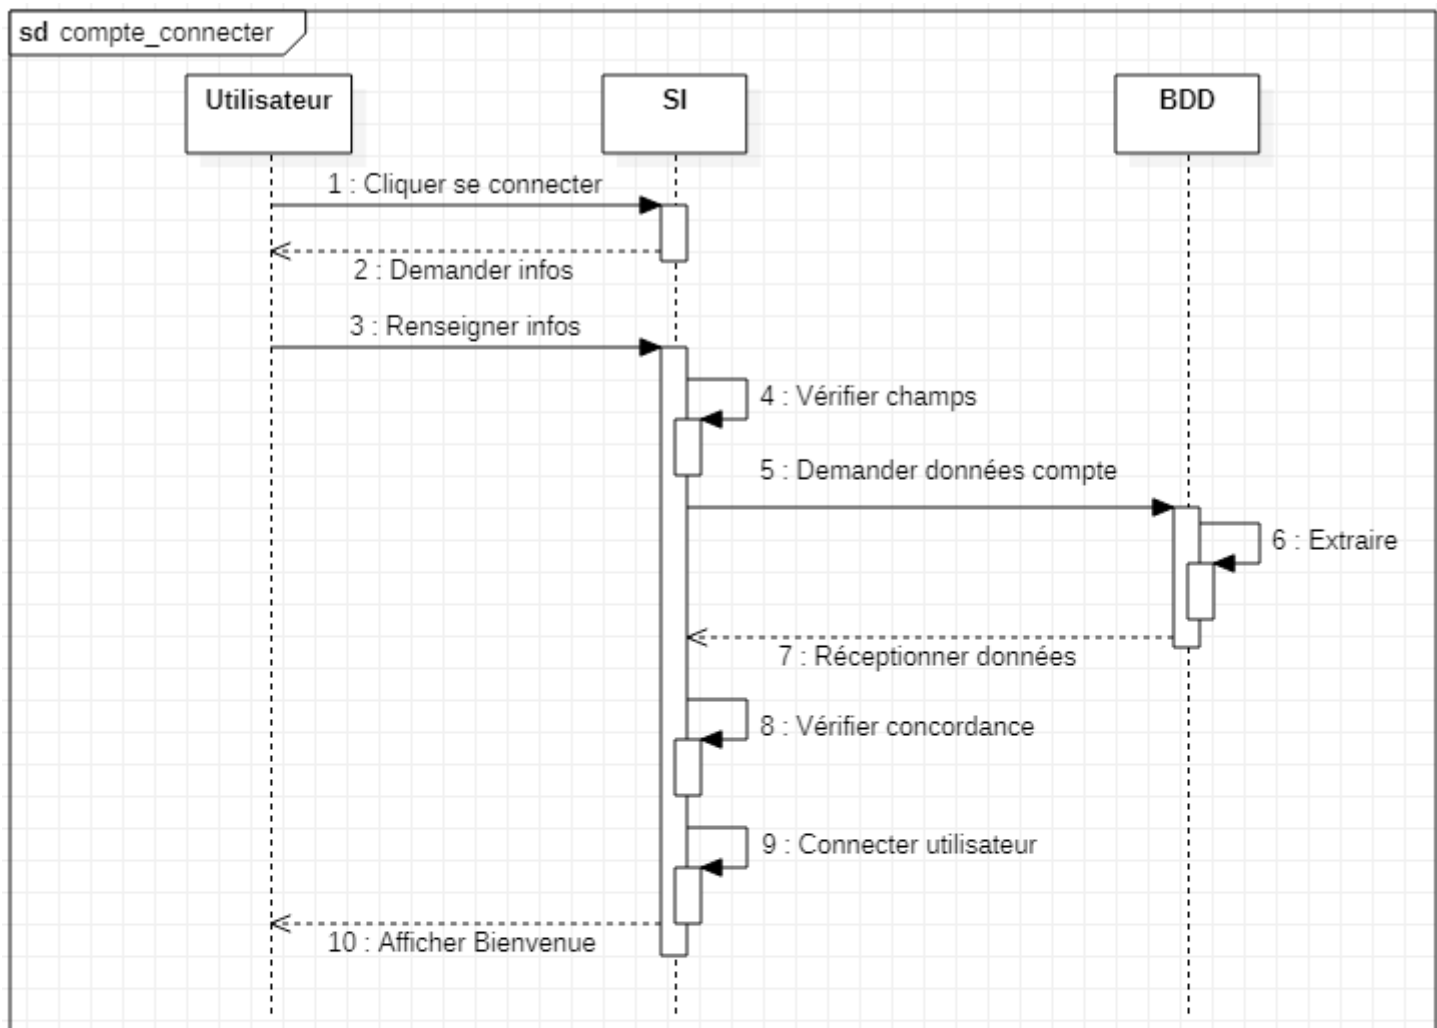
sd compte_connecter

Utilisateur

SI

BDD

1 : Cliquer se connecter

2 : Demander infos

3 : Renseigner infos

4 : Vérifier champs

5 : Demander données compte

6 : Extraire

7 : Réceptionner données

8 : Vérifier concordance

9 : Connecter utilisateur

10 : Afficher Bienvenue